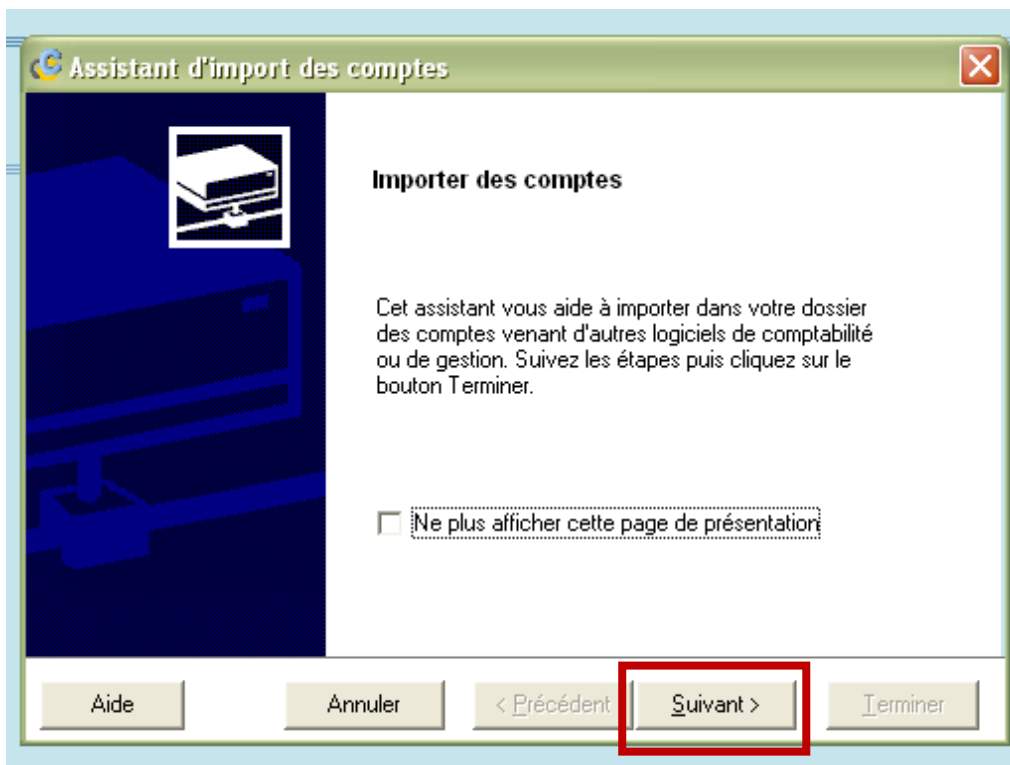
Assistant d'import des comptes

Importer des comptes

Cet assistant vous aide à importer dans votre dossier des comptes venant d'autres logiciels de comptabilité ou de gestion. Suivez les étapes puis cliquez sur le bouton Terminer.

Ne plus afficher cette page de présentation

Aide

Annuler

< Précédent

Suivant >

Terminer